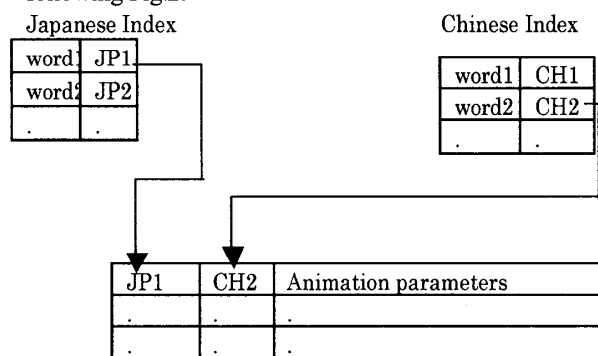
Japanese Index

| word1 | JP1 |
|---|---|
| word2 | JP2 |
| . | . |

Chinese Index

| word1 | CH1 |
|---|---|
| word2 | CH2 |
| . | . |

| JP1 | CH2 | Animation parameters |
|---|---|---|
| . | . | . |
| . | . | . |